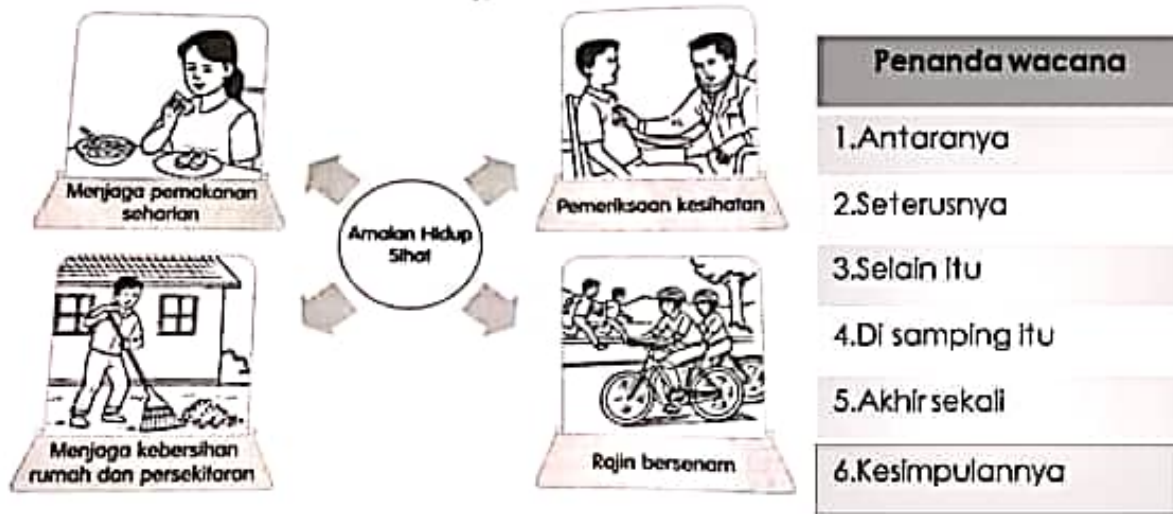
Amalan Hidup Sihat

Menjaga pemakanan seharian

Pemeriksaan kesihatan

Menjaga kebersihan rumah dan persekitaran

Rajin bersenam

| Penanda wacana |
|---|
| 1.Antaranya |
| 2.Seterusnya |
| 3.Selain itu |
| 4.Di samping itu |
| 5.Akhir sekali |
| 6.Kesimpulannya |